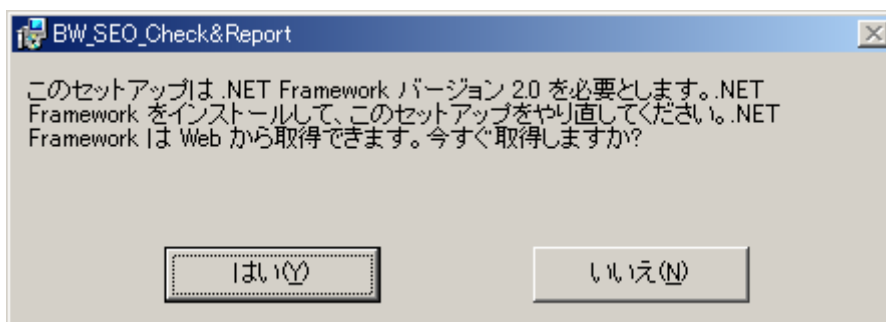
BW_SEO_Check&Report

このセットアップは .NET Framework バージョン 2.0 を必要とします。.NET Framework をインストールして、このセットアップをやり直してください。.NET Framework は Web から取得できます。今すぐ取得しますか?

はい(Y)

いいえ(N)